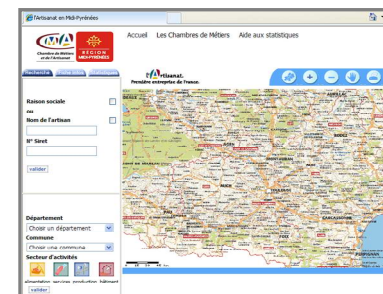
l'Artisanat en Midi-Pyrénées

Chambre de Métiers et de l'Artisanat

RÉGION MIDI-PYRÉNÉES

Accueil Les Chambres de Métiers Aide aux statistiques

L'Artisanat. Première entreprise de France.

Raison sociale

ou

Nom de l'artisan

N° Siret

valider

Département

Choisir un département

Commune

Choisir une commune

Secteur d'activités

alimentation services production bâtiment

valider